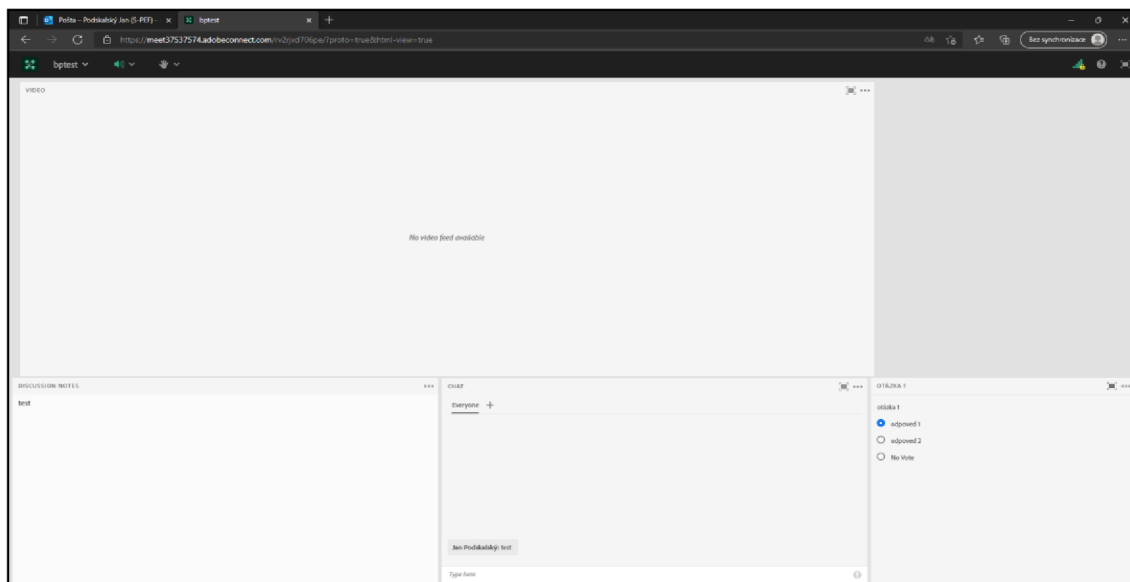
Pošta – Podskalský Jan (S-PEF) – ×
bptest ×
https://meet37537574.adobeconnect.com/rv2rjxd706pe/?proto=true&html-view=true
Bez synchronizace
bptest
VIDEO
No video feed available
DISCUSSION NOTES
test
CHAT
Everyone +
Jan Podskalský: test
Type here
OTÁZKA 1
otázka 1
odpoved 1
odpoved 2
No Vote